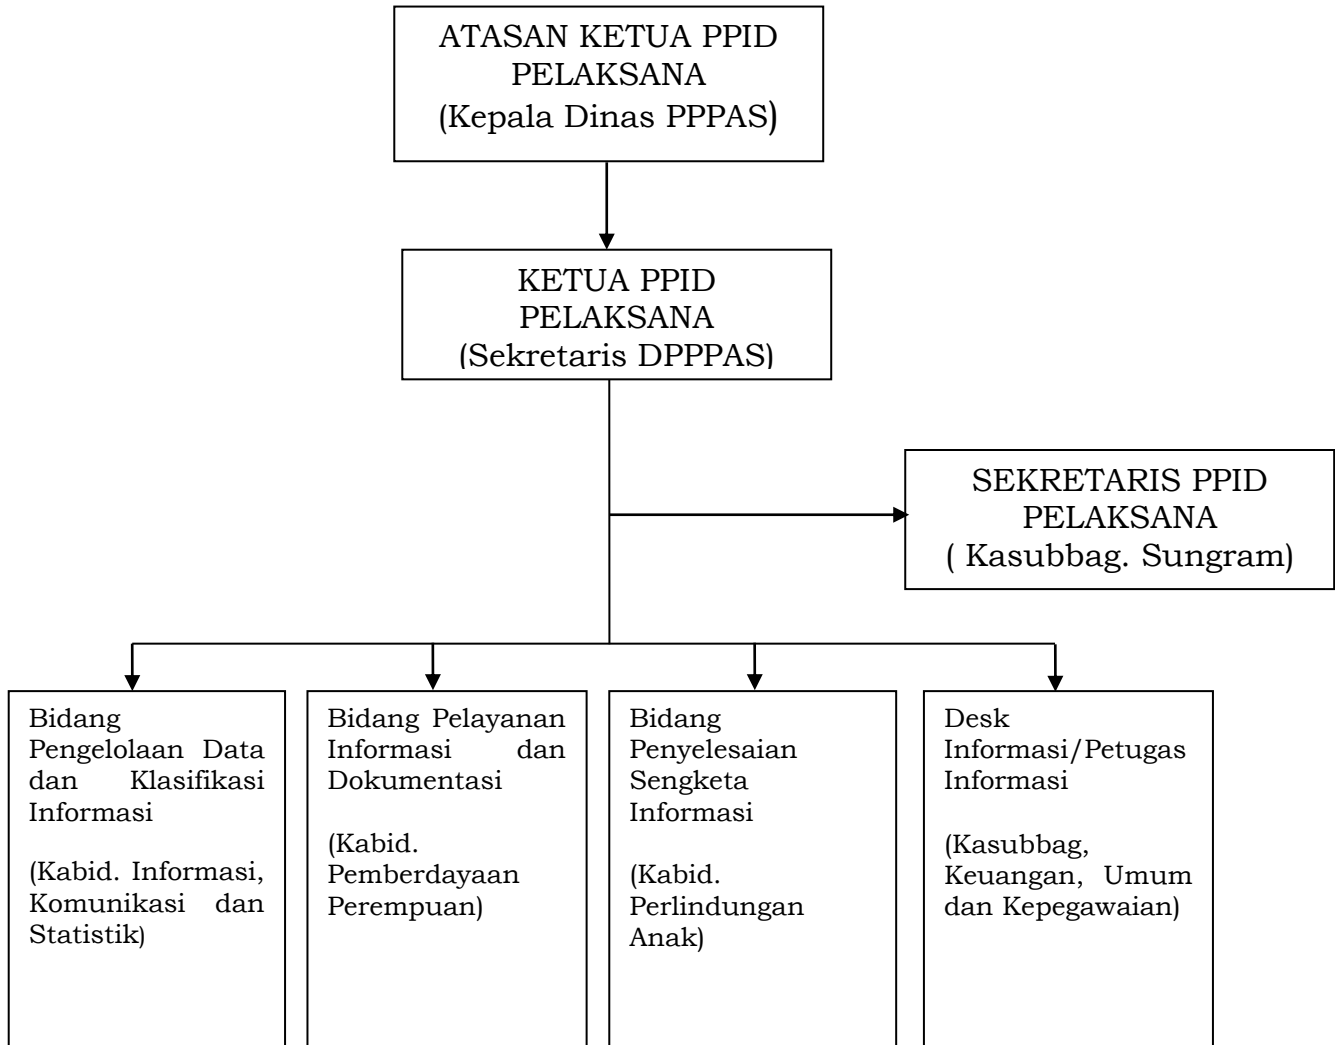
ATASAN KETUA PPID PELAKSANA
(Kepala Dinas PPPAS)

KETUA PPID PELAKSANA
(Sekretaris DPPPAS)

SEKRETARIS PPID PELAKSANA
( Kasubbag. Sungram)

Bidang Pengelolaan Data dan Klasifikasi Informasi

(Kabid. Informasi, Komunikasi dan Statistik)

Bidang Pelayanan Informasi dan Dokumentasi

(Kabid. Pemberdayaan Perempuan)

Bidang Penyelesaian Sengketa Informasi

(Kabid. Perlindungan Anak)

Desk Informasi/Petugas Informasi

(Kasubbag, Keuangan, Umum dan Kepegawaian)